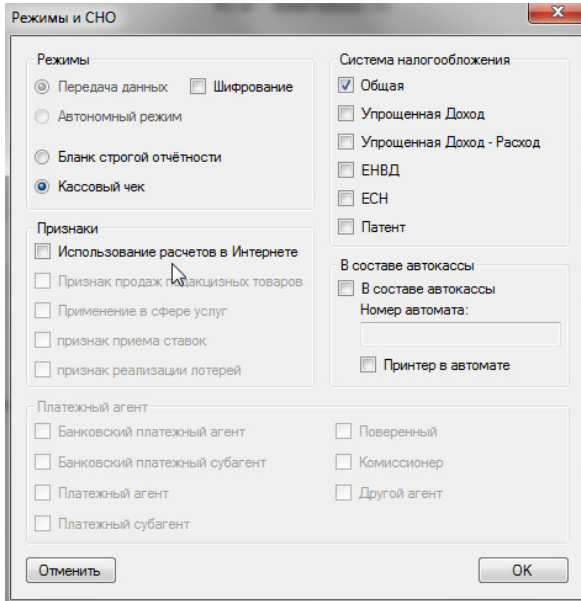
Режимы и СНО

Режимы
Передача данных
Шифрование
Автономный режим
Бланк строгой отчётности
Кассовый чек

Система налогообложения
Общая
Упрощенная Доход
Упрощенная Доход - Расход
ЕНВД
ЕСН
Патент

Признаки
Использование расчетов в Интернете
Признак продаж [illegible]кцизных товаров
Применение в сфере услуг
признак приема ставок
признак реализации лотерей

В составе автокассы
В составе автокассы
Номер автомата:
Принтер в автомате

Платежный агент
Банковский платежный агент
Банковский платежный субагент
Платежный агент
Платежный субагент
Поверенный
Комиссионер
Другой агент

Отменить
OK